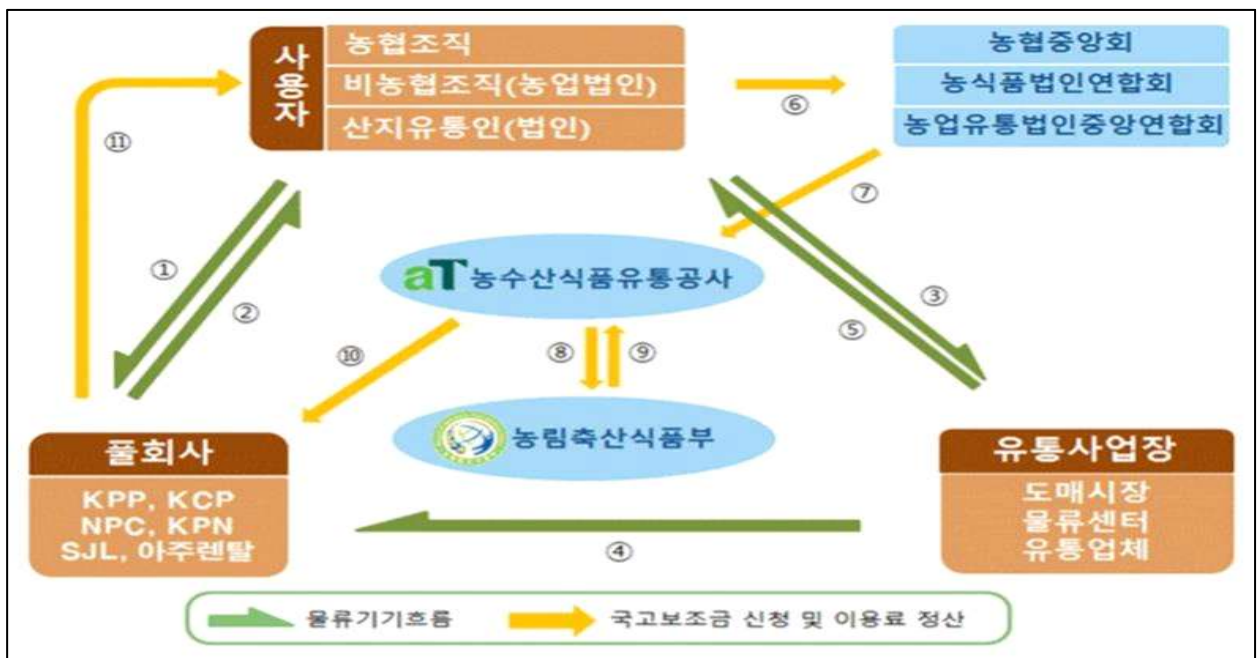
사용자
농협조직
비농협조직(농업법인)
산지유통인(법인)

⑥

농협중앙회
농식품법인연합회
농업유통법인중앙연합회

⑪

⑦

①

②

aT 농수산식품유통공사

③

⑤

⑩

⑧ ⑨

농림축산식품부

풀회사
KPP, KCP
NPC, KPN
SJL, 아주렌탈

유통사업장
도매시장
물류센터
유통업체

④

물류기기흐름
국고보조금 신청 및 이용료 정산